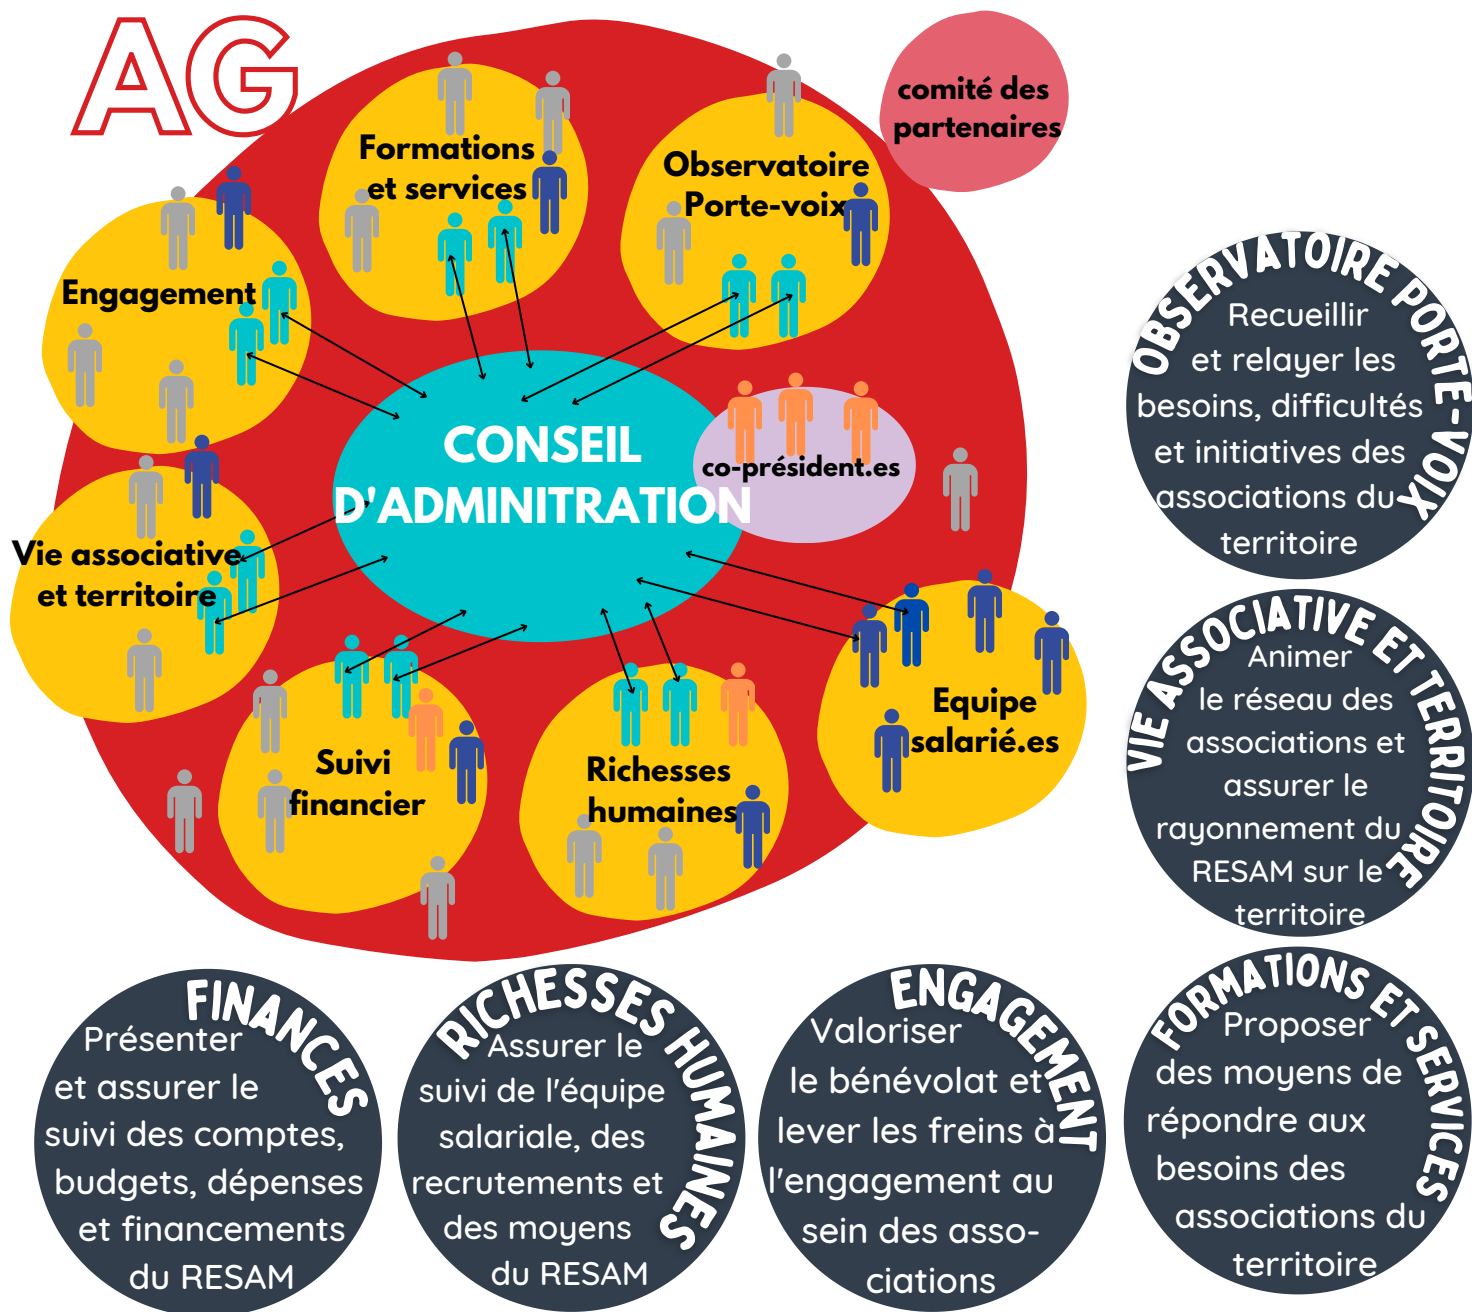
AG

comité des partenaires

Formations et services

Observatoire Porte-voix

Engagement

CONSEIL D'ADMINITRATION

co-président.es

Vie associative et territoire

Suivi financier

Richesses humaines

Equipe salarié.es

OBSERVATOIRE PORTE-VOIX
Recueillir et relayer les besoins, difficultés et initiatives des associations du territoire

VIE ASSOCIATIVE ET TERRITOIRE
Animer le réseau des associations et assurer le rayonnement du RESAM sur le territoire

FINANCES
Présenter et assurer le suivi des comptes, budgets, dépenses et financements du RESAM

RICHESSES HUMAINES
Assurer le suivi de l'équipe salariale, des recrutements et des moyens du RESAM

ENGAGEMENT
Valoriser le bénévolat et lever les freins à l'engagement au sein des associations

FORMATIONS ET SERVICES
Proposer des moyens de répondre aux besoins des associations du territoire